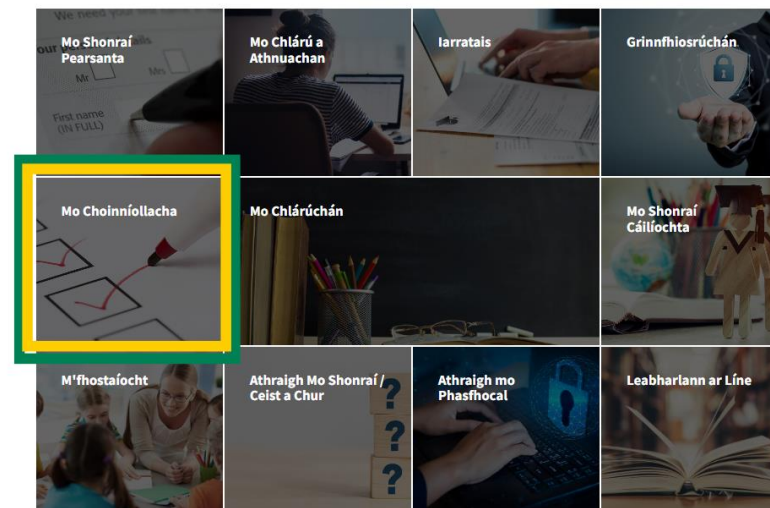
We need your
Your
Mr
Ms
First name (IN FULL)

Mo Shonraí Pearsanta

Mo Chlárú a Athnuachan

Iarratais

Grinnfhiosrúchán

Mo Choinníollacha

Mo Chlárúchán

Mo Shonraí Cáilíochta

M'fhostaíocht

Athraigh Mo Shonraí / Ceist a Chur

Athraigh mo Phasfhocal

Leabharlann ar Líne